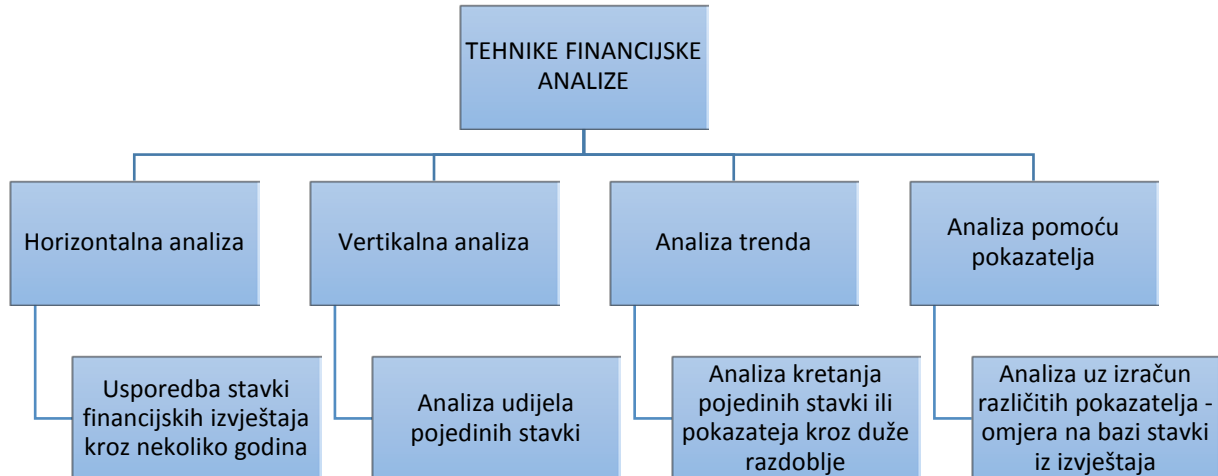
TEHNIKE FINANCIJSKE ANALIZE

Horizontalna analiza

Usporedba stavki financijskih izvještaja kroz nekoliko godina

Vertikalna analiza

Analiza udijela pojedinih stavki

Analiza trenda

Analiza kretanja pojedinih stavki ili pokazateja kroz duže razdoblje

Analiza pomoću pokazatelja

Analiza uz izračun različitih pokazatelja - omjera na bazi stavki iz izvještaja